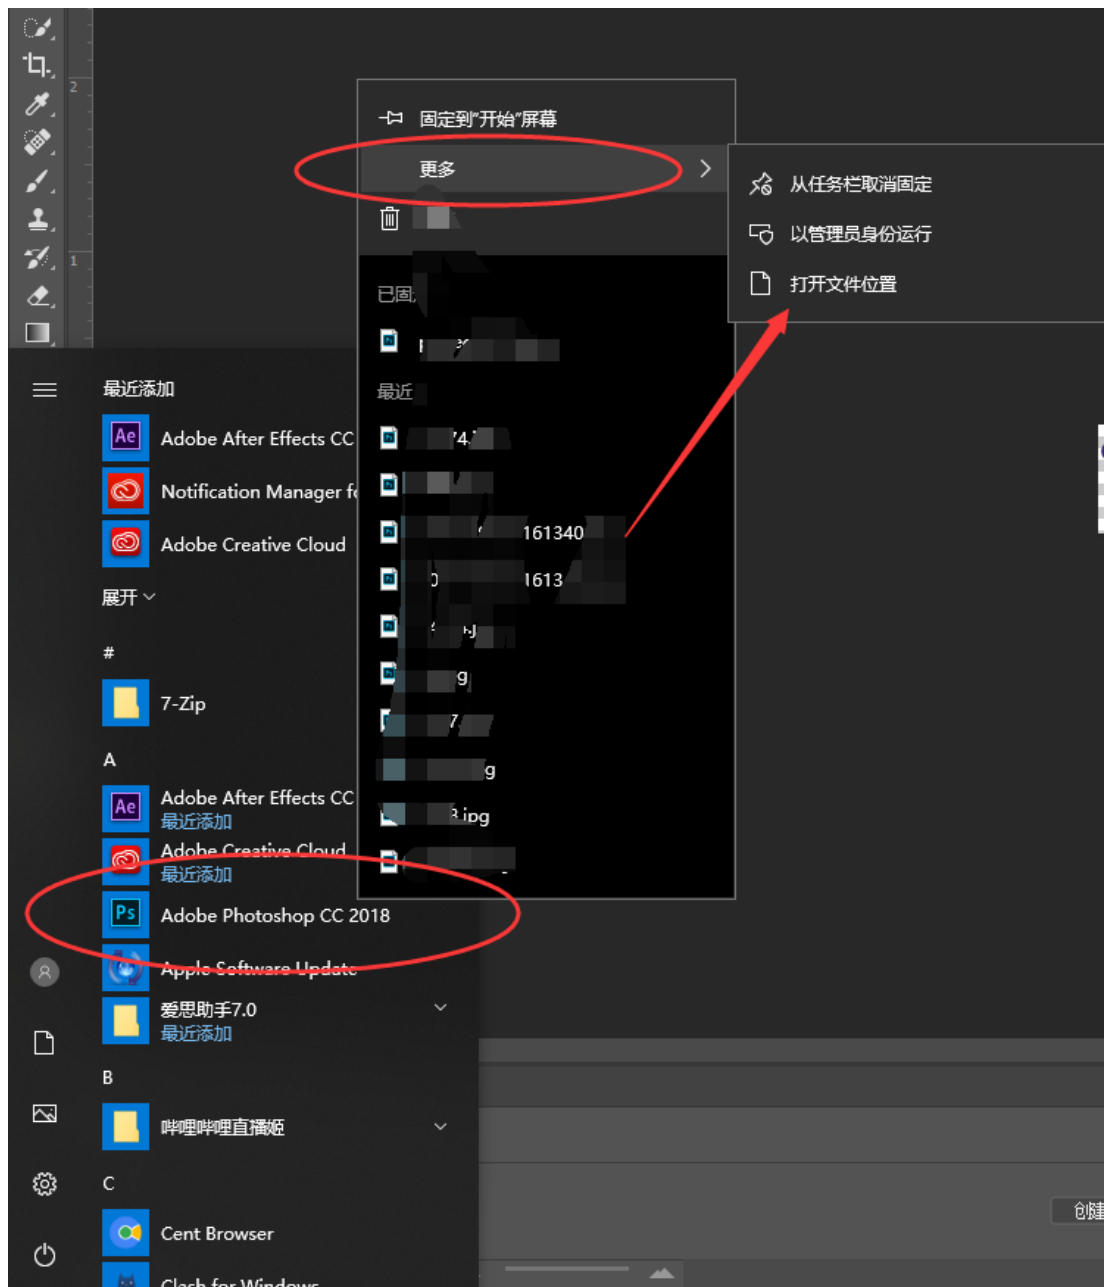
固定到"开始"屏幕

更多

从任务栏取消固定

以管理员身份运行

打开文件位置

已固

最近

161340

1613

g

g

.jpg

最近添加

Adobe After Effects CC

Notification Manager f

Adobe Creative Cloud

展开

#

7-Zip

A

Adobe After Effects CC
最近添加

Adobe Creative Cloud
最近添加

Adobe Photoshop CC 2018

Apple Software Update

爱思助手7.0
最近添加

B

哔哩哔哩直播姬

C

Cent Browser

Clash for Windows

创建